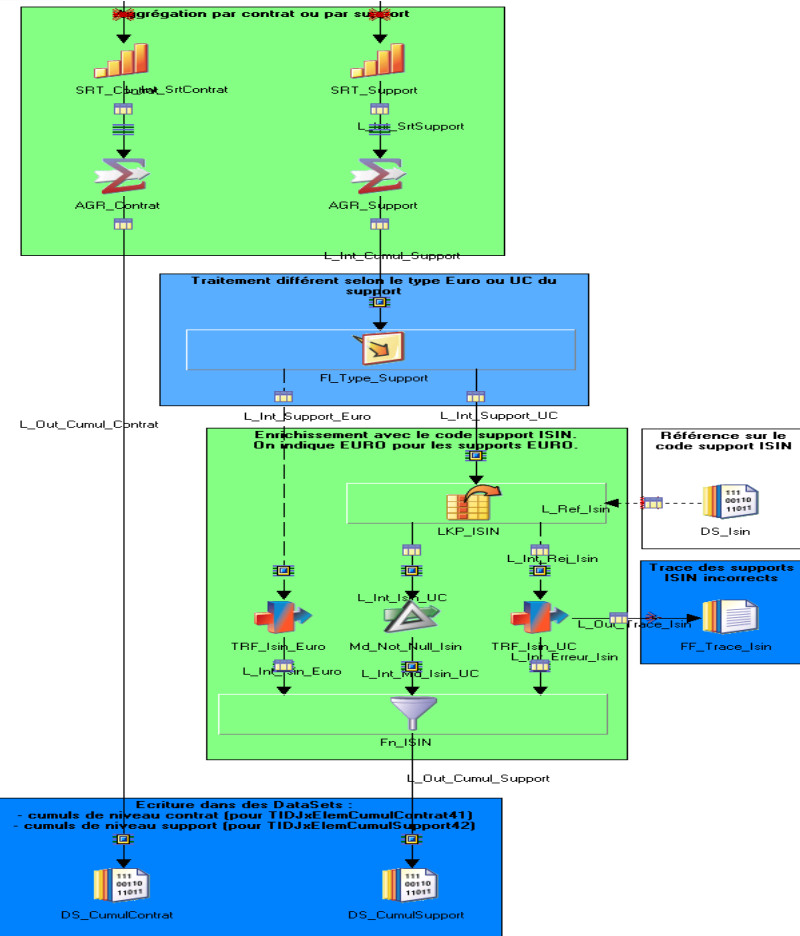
Agrégation par contrat ou par support

SRT_Contrat
L_Int_SrtContrat
SRT_Support
L_Int_SrtSupport

AGR_Contrat
AGR_Support

L_Int_Cumul_Support

Traitement différent selon le type Euro ou UC du support

Fl_Type_Support

L_Int_Support_Euro
L_Int_Support_UC

L_Out_Cumul_Contrat

Enrichissement avec le code support ISIN.
On indique EURO pour les supports EURO.

Référence sur le code support ISIN

LKP_ISIN
L_Ref_Isin
DS_Isin

L_Int_Rej_Isin

Trace des supports ISIN incorrects

L_Int_Isin_UC
TRF_Isin_Euro
Md_Not_Null_Isin
TRF_Isin_UC
L_Out_Trace_Isin
FF_Trace_Isin
L_Int_Isin_Euro
L_Int_Md_Isin_UC
L_Int_Erreur_Isin

Fn_ISIN

L_Out_Cumul_Support

Ecriture dans des DataSets :
- cumuls de niveau contrat (pour TIDJxElemCumulContrat41)
- cumuls de niveau support (pour TIDJxElemCumulSupport42)

111
00110
11011

DS_CumulContrat
DS_CumulSupport